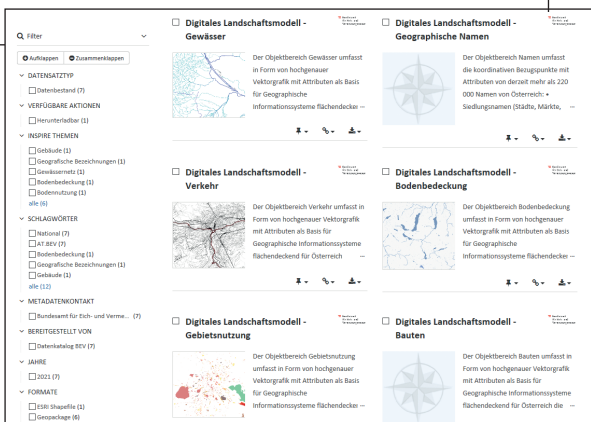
Filter

Aufklappen | Zusammenklappen

DATENSATZTYP
Datenbestand (7)

VERFÜGBARE AKTIONEN
Herunterladbar (1)

INSPIRE THEMEN
Gebäude (1)
Geografische Bezeichnungen (1)
Gewässernetz (1)
Bodenbedeckung (1)
Bodennutzung (1)
alle (6)

SCHLAGWÖRTER
National (7)
AT.BEV (7)
Bodenbedeckung (1)
Geografische Bezeichnungen (1)
Gebäude (1)
alle (12)

METADATENKONTAKT
Bundesamt für Eich- und Verme... (7)

BEREITGESTELLT VON
Datenkatalog BEV (7)

JAHRE
2021 (7)

FORMATE
ESRI Shapefile (1)
Geopackage (6)

Digitales Landschaftsmodell - Gewässer

Der Objektbereich Gewässer umfasst in Form von hochgenauer Vektorgrafik mit Attributen als Basis für Geographische Informationssysteme flächendecker ...

Digitales Landschaftsmodell - Geographische Namen

Der Objektbereich Namen umfasst die koordinativen Bezugspunkte mit Attributen von derzeit mehr als 220 000 Namen von Österreich: • Siedlungsnamen (Städte, Märkte, ...

Digitales Landschaftsmodell - Verkehr

Der Objektbereich Verkehr umfasst in Form von hochgenauer Vektorgrafik mit Attributen als Basis für Geographische Informationssysteme flächendeckend für Österreich ...

Digitales Landschaftsmodell - Bodenbedeckung

Der Objektbereich Bodenbedeckung umfasst in Form von hochgenauer Vektorgrafik mit Attributen als Basis für Geographische Informationssysteme flächendecker ...

Digitales Landschaftsmodell - Gebietsnutzung

Der Objektbereich Gebietsnutzung umfasst in Form von hochgenauer Vektorgrafik mit Attributen als Basis für Geographische Informationssysteme flächendecker ...

Digitales Landschaftsmodell - Bauten

Der Objektbereich Bauten umfasst in Form von hochgenauer Vektorgrafik mit Attributen als Basis für Geographische Informationssysteme flächendeckend für Österreich die ...